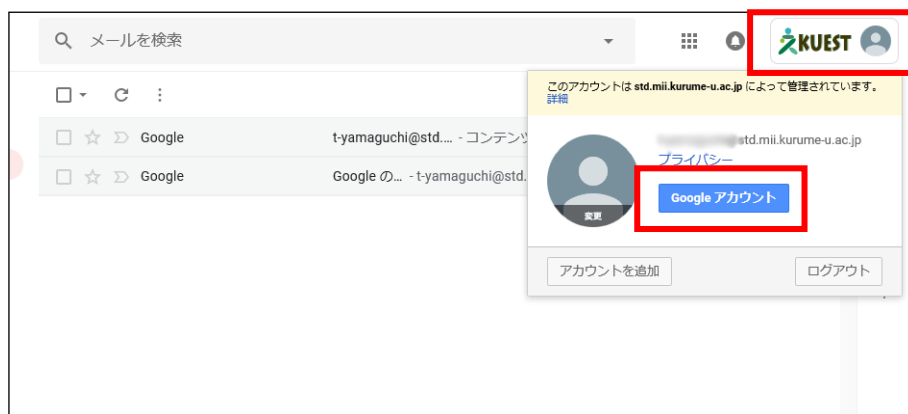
メールを検索

KUEST

このアカウントは std.mii.kurume-u.ac.jp によって管理されています。
詳細

Google t-yamaguchi@std.... - コンテンツ

Google Google の... - t-yamaguchi@std.

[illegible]@std.mii.kurume-u.ac.jp
プライバシー

変更

Google アカウント

アカウントを追加

ログアウト